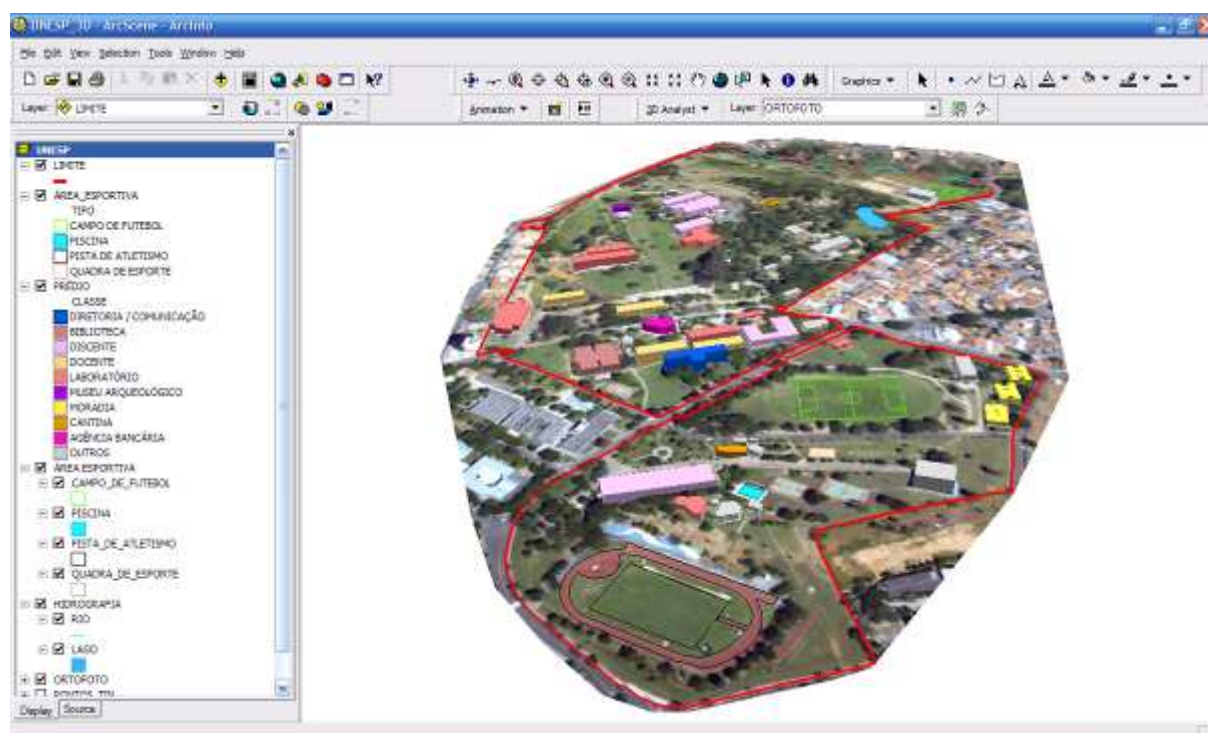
UNESP_3D - ArcScene - ArcInfo

File Edit View Selection Tools Window Help

Layer: LIMITE

Animation ▾

3D Analyst ▾ Layer: ORTOFOTO

Graphics ▾

UNESP
LIMITE
ÁREA_ESPORTIVA
TIPO
CAMPO DE FUTEBOL
PISCINA
PISTA DE ATLETISMO
QUADRA DE ESPORTE
PRÉDIO
CLASSE
DIRETORIA / COMUNICAÇÃO
BIBLIOTECA
DISCENTE
DOCENTE
LABORATÓRIO
MUSEU ARQUEOLÓGICO
MORADIA
CANTINA
AGÊNCIA BANCÁRIA
OUTROS
ÁREA ESPORTIVA
CAMPO_DE_FUTEBOL
PISCINA
PISTA_DE_ATLETISMO
QUADRA_DE_ESPORTE
HIDROGRAFIA
RIO
LAGO
ORTOFOTO
PONTOS_TIN

Display Source